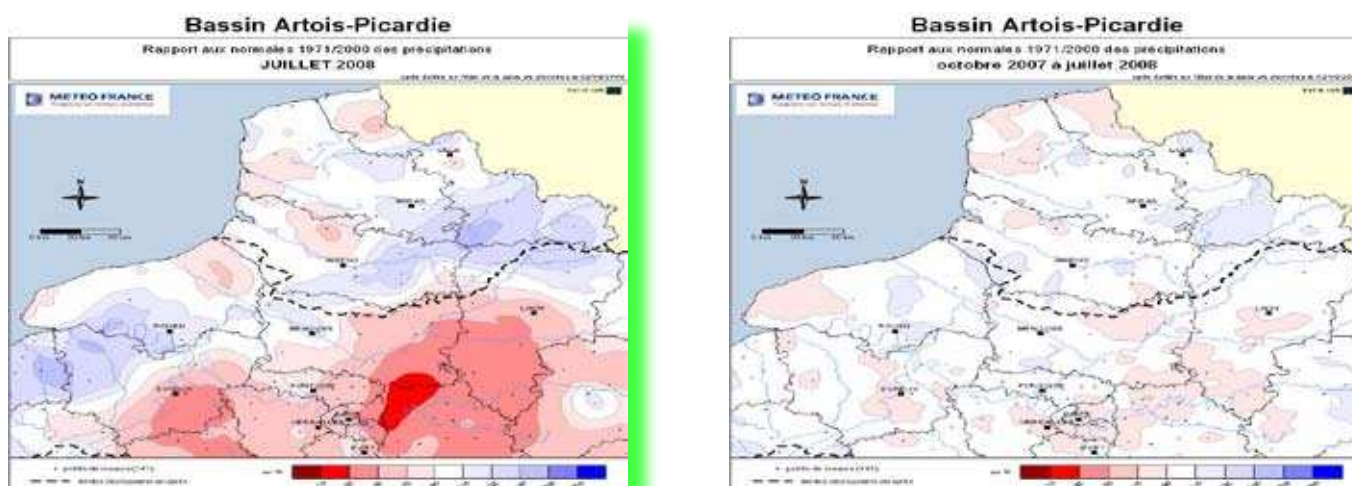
Bassin Artois-Picardie

Rapport aux normales 1971/2000 des précipitations
JUILLET 2008

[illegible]

METEO FRANCE

Bassin Artois-Picardie

Rapport aux normales 1971/2000 des précipitations
octobre 2007 à juillet 2008

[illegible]

METEO FRANCE